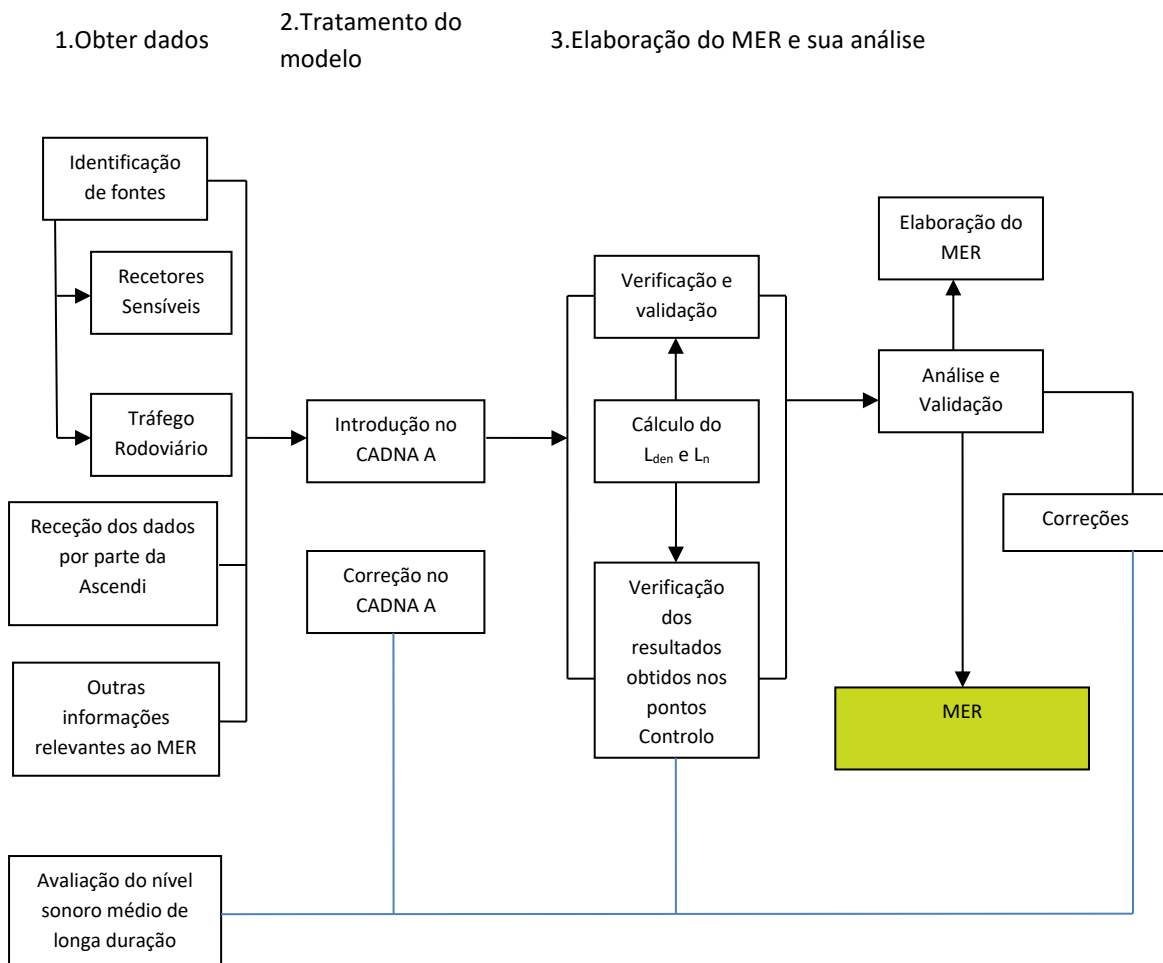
1.Obter dados

2.Tratamento do modelo

3.Elaboração do MER e sua análise

Identificação de fontes

Recetores Sensíveis

Tráfego Rodoviário

Receção dos dados por parte da Ascendi

Outras informações relevantes ao MER

Introdução no CADNA A

Correção no CADNA A

Verificação e validação

Cálculo do $L_{den}$ e $L_n$

Verificação dos resultados obtidos nos pontos Controlo

Elaboração do MER

Análise e Validação

Correções

MER

Avaliação do nível sonoro médio de longa duração